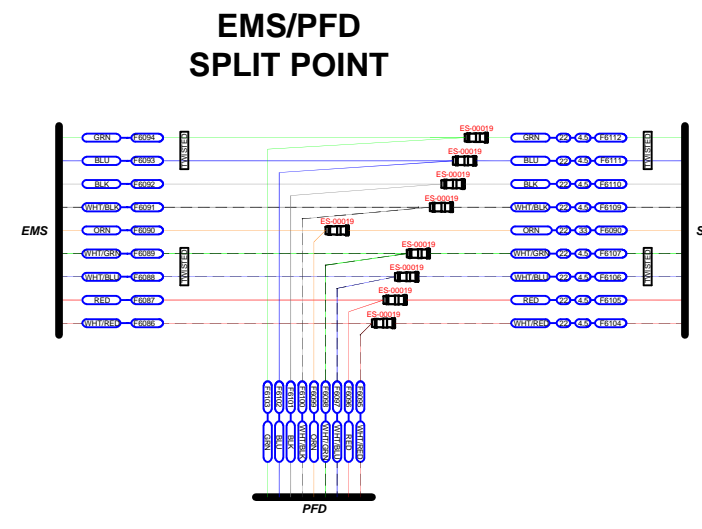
EMS/PFD
SPLIT POINT

EMS

GRN F6094
BLU F6093
BLK F6092
WHT/BLK F6091
ORN F6090
WHT/GRN F6089
WHT/BLU F6088
RED F6087
WHT/RED F6086

TWISTED
TWISTED

ES-00019
ES-00019
ES-00019
ES-00019
ES-00019
ES-00019
ES-00019
ES-00019
ES-00019

GRN 22 4.5 F6112
BLU 22 4.5 F6111
BLK 22 4.5 F6110
WHT/BLK 22 4.5 F6109
ORN 22 33 F6090
WHT/GRN 22 4.5 F6107
WHT/BLU 22 4.5 F6106
RED 22 4.5 F6105
WHT/RED 22 4.5 F6104

TWISTED
TWISTED

S

F6113 F6102 F6101 F6100 F6099 F6098 F6097 F6096 F6095
GRN BLU BLK WHT/BLK ORN WHT/GRN WHT/BLU RED WHT/RED

PFD